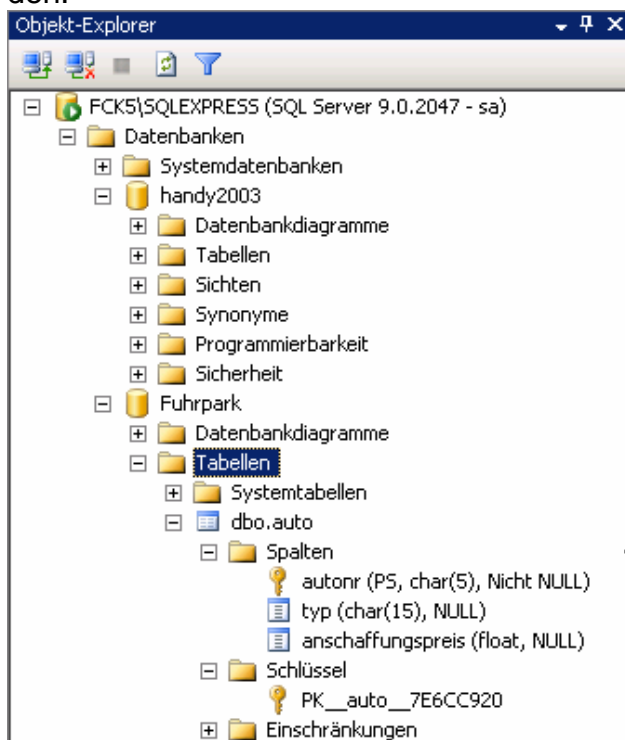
den.

Objekt-Explorer

FCK5\SQLEXPRESS (SQL Server 9.0.2047 - sa)
Datenbanken
Systemdatenbanken
handy2003
Datenbankdiagramme
Tabellen
Sichten
Synonyme
Programmierbarkeit
Sicherheit
Fuhrpark
Datenbankdiagramme
Tabellen
Systemtabellen
dbo.auto
Spalten
autonr (PS, char(5), Nicht NULL)
typ (char(15), NULL)
anschaffungspreis (float, NULL)
Schlüssel
PK__auto__7E6CC920
Einschränkungen